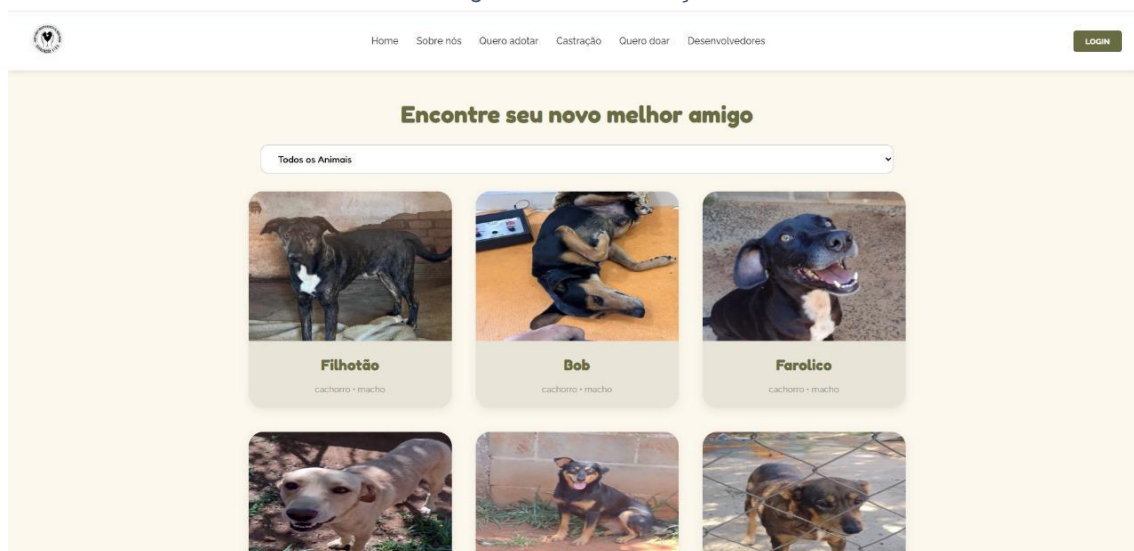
Home Sobre nós Quero adotar Castração Quero doar Desenvolvedores

LOGIN

Encontre seu novo melhor amigo

Todos os Animais

Filhotão

cachorro • macho

Bob

cachorro • macho

Farolico

cachorro • macho